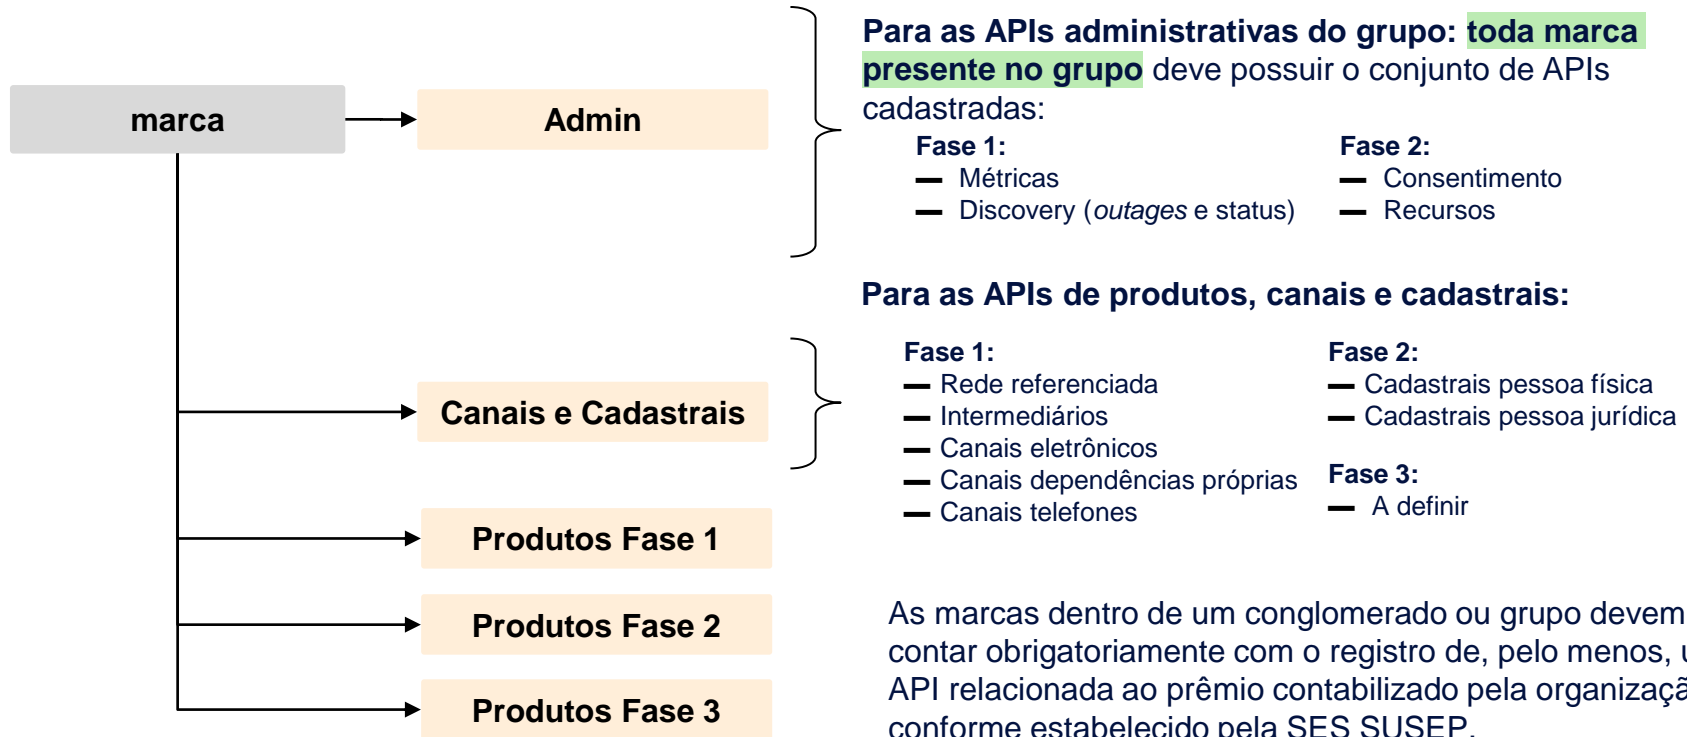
marca

Admin

Canais e Cadastrais

Produtos Fase 1

Produtos Fase 2

Produtos Fase 3

Para as APIs administrativas do grupo: toda marca presente no grupo deve possuir o conjunto de APIs cadastradas:

Fase 1:
— Métricas
— Discovery (*outages* e status)

Fase 2:
— Consentimento
— Recursos

Para as APIs de produtos, canais e cadastrais:

Fase 1:
— Rede referenciada
— Intermediários
— Canais eletrônicos
— Canais dependências próprias
— Canais telefones

Fase 2:
— Cadastrais pessoa física
— Cadastrais pessoa jurídica

Fase 3:
— A definir

As marcas dentro de um conglomerado ou grupo devem contar obrigatoriamente com o registro de, pelo menos, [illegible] API relacionada ao prêmio contabilizado pela organizaçã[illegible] conforme estabelecido pela SES SUSEP.